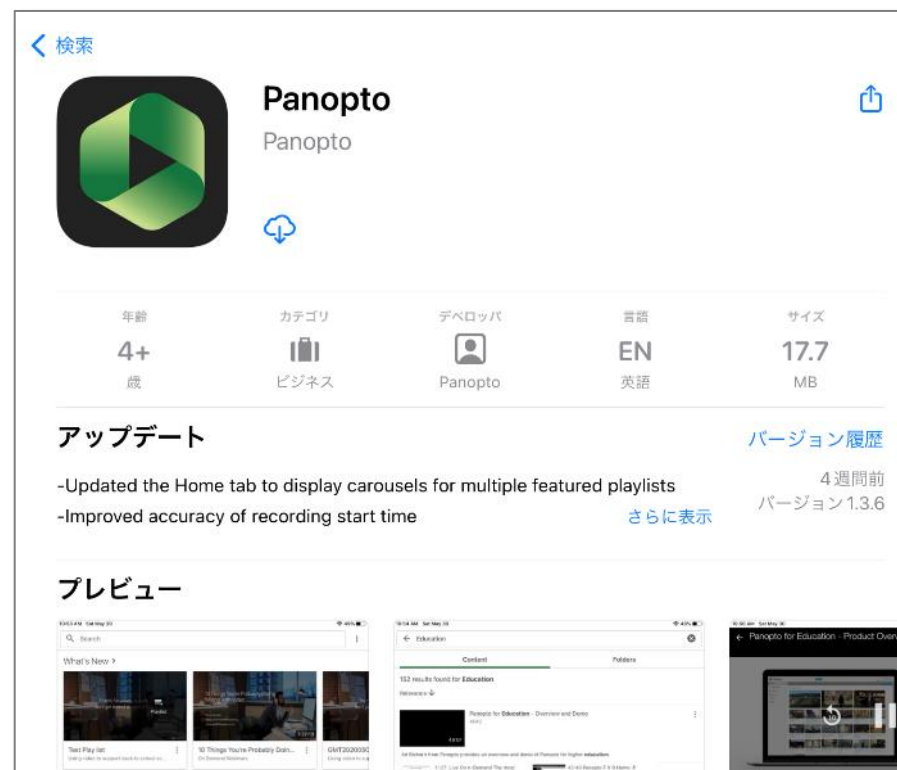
< 検索

Panopto

Panopto

| 年齢 | カテゴリ | デベロッパ | 言語 | サイズ |
|---|---|---|---|---|
| 4+ | | | EN | 17.7 |
| 歳 | ビジネス | Panopto | 英語 | MB |

アップデート

バージョン履歴

-Updated the Home tab to display carousels for multiple featured playlists

-Improved accuracy of recording start time

さらに表示

4週間前

バージョン1.3.6

プレビュー

Search

What's New >

Test Play list

10 Things You're Probably Doin...

GMT2020030

Education

Content

Folders

152 results found for Education

Relevance

Panopto for Education - Overview and Demo

Panopto for Education - Product Over